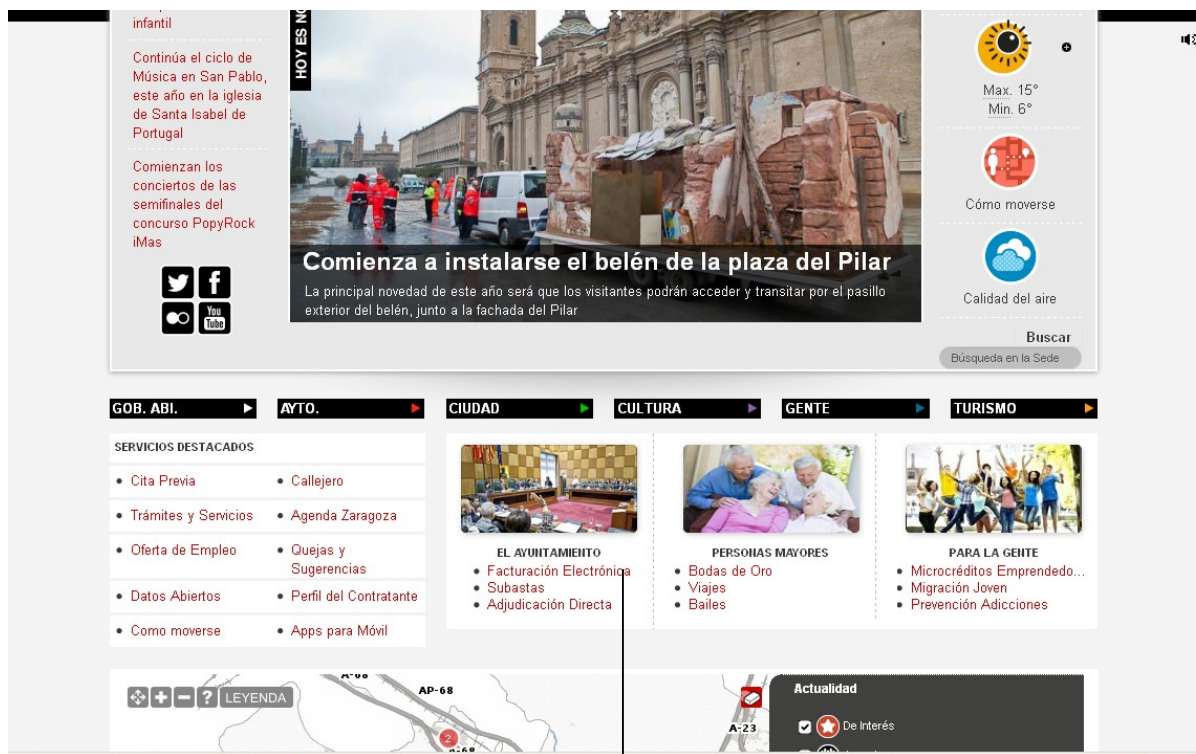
infantil

Continúa el ciclo de Música en San Pablo, este año en la iglesia de Santa Isabel de Portugal

Comienzan los conciertos de las semifinales del concurso PopyRock iMas

HOY ES N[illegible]

Comienza a instalarse el belén de la plaza del Pilar

La principal novedad de este año será que los visitantes podrán acceder y transitar por el pasillo exterior del belén, junto a la fachada del Pilar

Max. 15°
Min. 6°

Cómo moverse

Calidad del aire

Buscar
Búsqueda en la Sede

GOB. ABI.
AYTO.
CIUDAD
CULTURA
GENTE
TURISMO

SERVICIOS DESTACADOS

| | |
|---|---|
| • Cita Previa | • Callejero |
| • Trámites y Servicios | • Agenda Zaragoza |
| • Oferta de Empleo | • Quejas y Sugerencias |
| • Datos Abiertos | • Perfil del Contratante |
| • Como moverse | • Apps para Móvil |

EL AYUNTAMIENTO
• Facturación Electrónica
• Subastas
• Adjudicación Directa

PERSONAS MAYORES
• Bodas de Oro
• Viajes
• Bailes

PARA LA GENTE
• Microcréditos Emprendedo...
• Migración Joven
• Prevención Adicciones

? LEYENDA
A-68
AP-68
A-23
2

Actualidad
De Interés